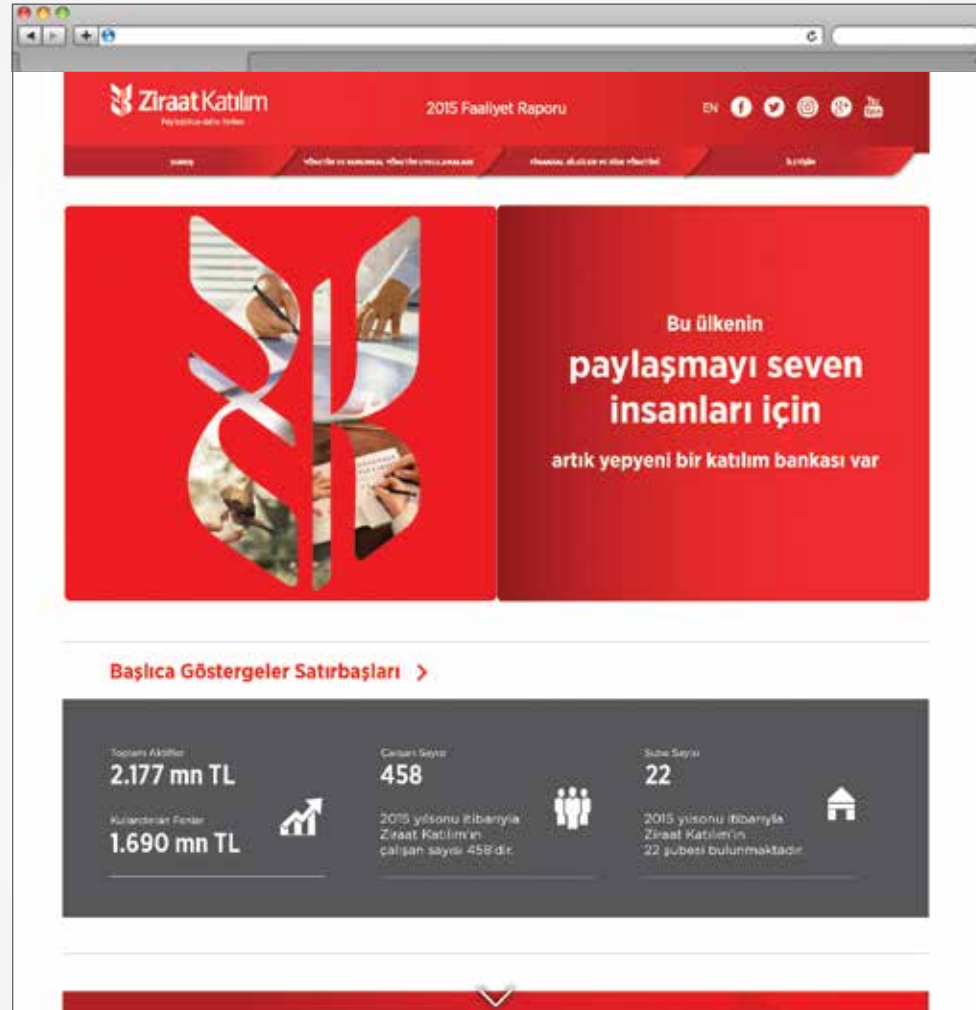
Ziraat Katılım
Paylaştıkça daha farklı

2015 Faaliyet Raporu

EN

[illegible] | YÖNETİM VE KURUMSAL YÖNETİM UYGULAMALARI | FİNANSAL BİLGİLER VE RİSK YÖNETİMİ | İLETİŞİM

Bu ülkenin
paylaşmayı seven
insanları için
artık yepyeni bir katılım bankası var

Başlıca Göstergeler Satırbaşları

Toplam Aktifler
2.177 mn TL

Kullandırılan Fonlar
1.690 mn TL

Çalışan Sayısı
458

2015 yılsonu itibarıyla Ziraat Katılım'ın çalışan sayısı 458'dir.

Şube Sayısı
22

2015 yılsonu itibarıyla Ziraat Katılım'ın 22 şubesi bulunmaktadır.